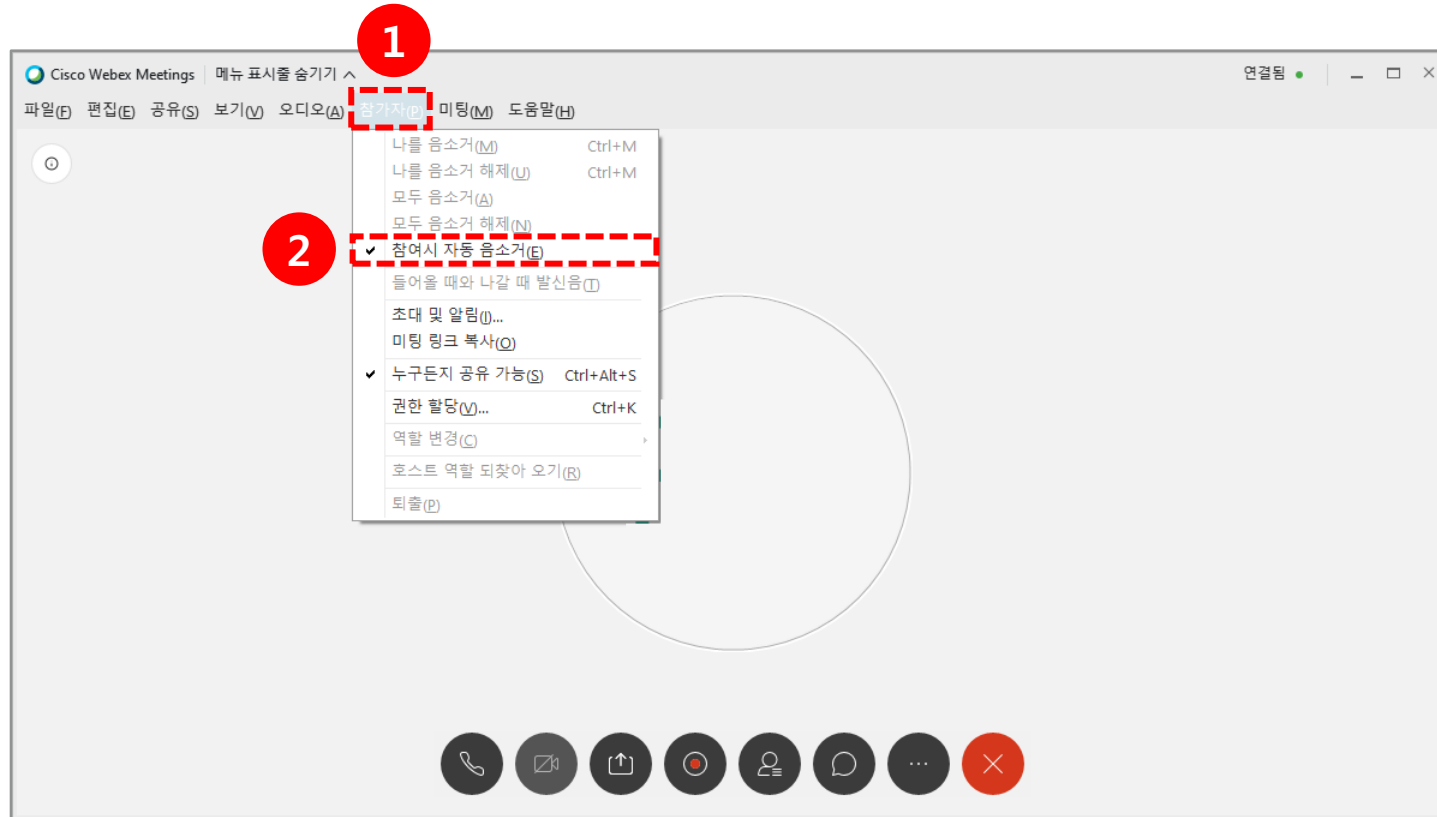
1

Cisco Webex Meetings | 메뉴 표시줄 숨기기 ^

연결됨

파일(F) 편집(E) 공유(S) 보기(V) 오디오(A) 참가자(P) 미팅(M) 도움말(H)

나를 음소거(M) Ctrl+M
나를 음소거 해제(U) Ctrl+M
모두 음소거(A)
모두 음소거 해제(N)

2

✔ 참여시 자동 음소거(E)
들어올 때와 나갈 때 발신음(T)
초대 및 알림(I)...
미팅 링크 복사(O)
✔ 누구든지 공유 가능(S) Ctrl+Alt+S
권한 할당(V)... Ctrl+K
역할 변경(C)
호스트 역할 되찾아 오기(R)
퇴출(P)

...